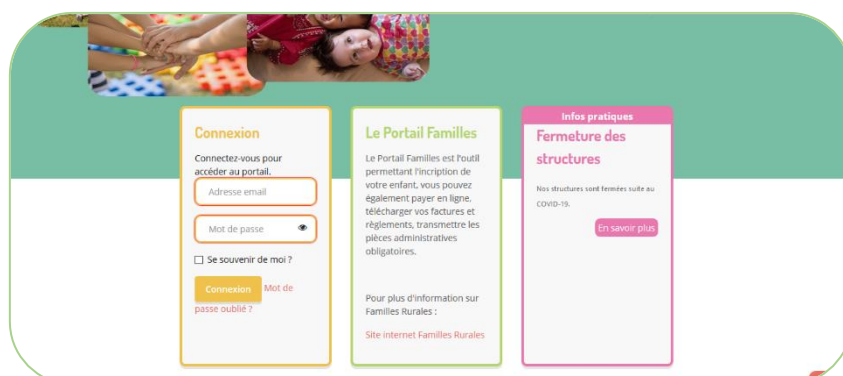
Connexion

Connectez-vous pour accéder au portail.

Adresse email

Mot de passe

Se souvenir de moi ?

Connexion

Mot de passe oublié ?

Le Portail Familles

Le Portail Familles est l'outil permettant l'incription de votre enfant, vous pouvez également payer en ligne, télécharger vos factures et règlements, transmettre les pièces administratives obligatoires.

Pour plus d'information sur Familles Rurales :

Site internet Familles Rurales

Infos pratiques

Fermeture des structures

Nos structures sont fermées suite au COVID-19.

En savoir plus